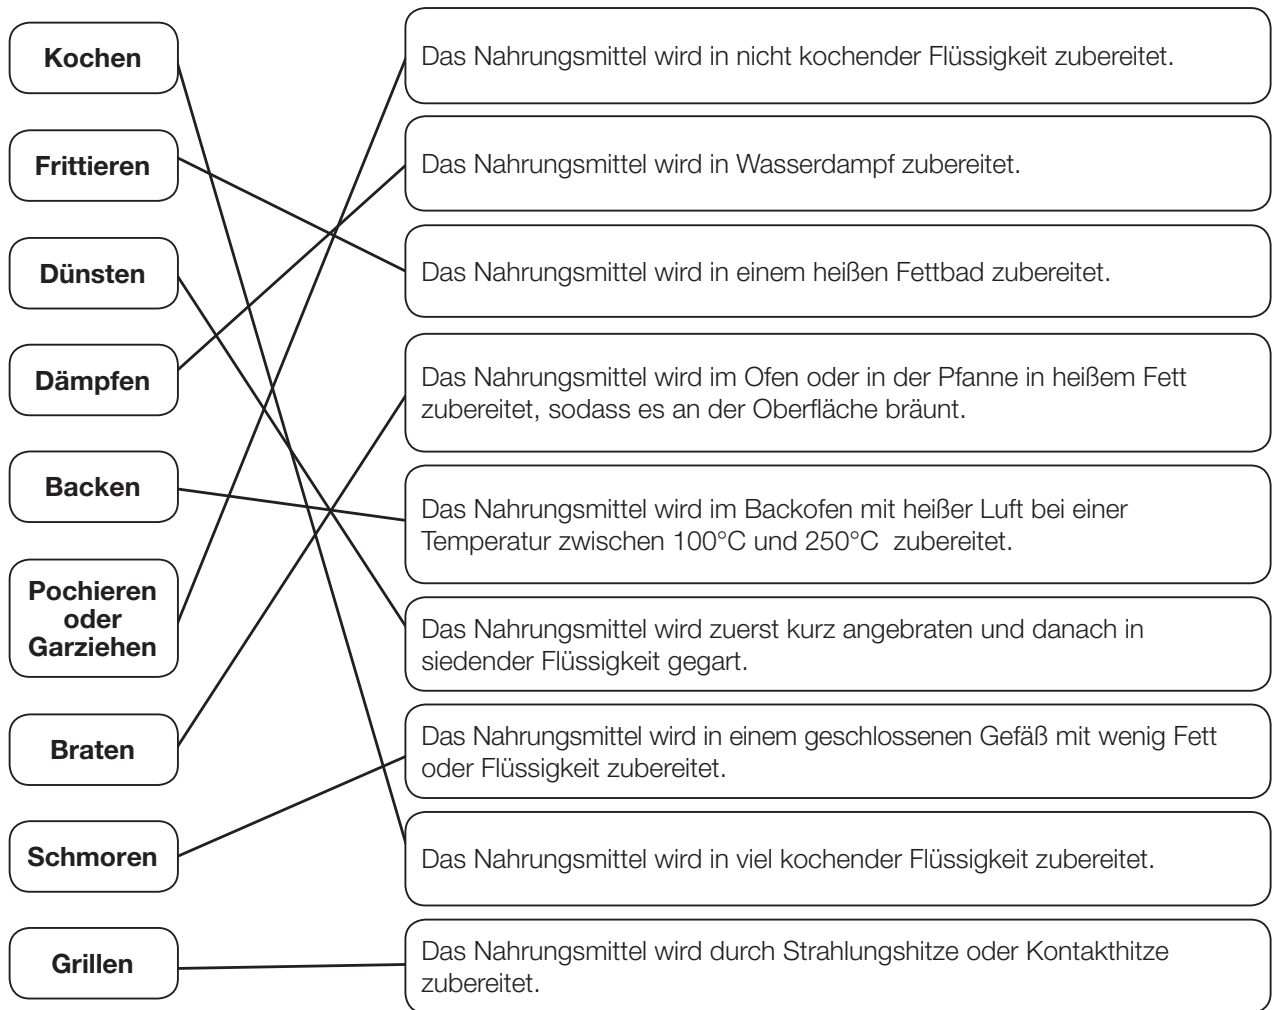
Kochen

Frittieren

Dünsten

Dämpfen

Backen

Pochieren oder Garziehen

Braten

Schmoren

Grillen

Das Nahrungsmittel wird in nicht kochender Flüssigkeit zubereitet.

Das Nahrungsmittel wird in Wasserdampf zubereitet.

Das Nahrungsmittel wird in einem heißen Fettbad zubereitet.

Das Nahrungsmittel wird im Ofen oder in der Pfanne in heißem Fett zubereitet, sodass es an der Oberfläche bräunt.

Das Nahrungsmittel wird im Backofen mit heißer Luft bei einer Temperatur zwischen 100°C und 250°C zubereitet.

Das Nahrungsmittel wird zuerst kurz angebraten und danach in siedender Flüssigkeit gegart.

Das Nahrungsmittel wird in einem geschlossenen Gefäß mit wenig Fett oder Flüssigkeit zubereitet.

Das Nahrungsmittel wird in viel kochender Flüssigkeit zubereitet.

Das Nahrungsmittel wird durch Strahlungshitze oder Kontakthitze zubereitet.